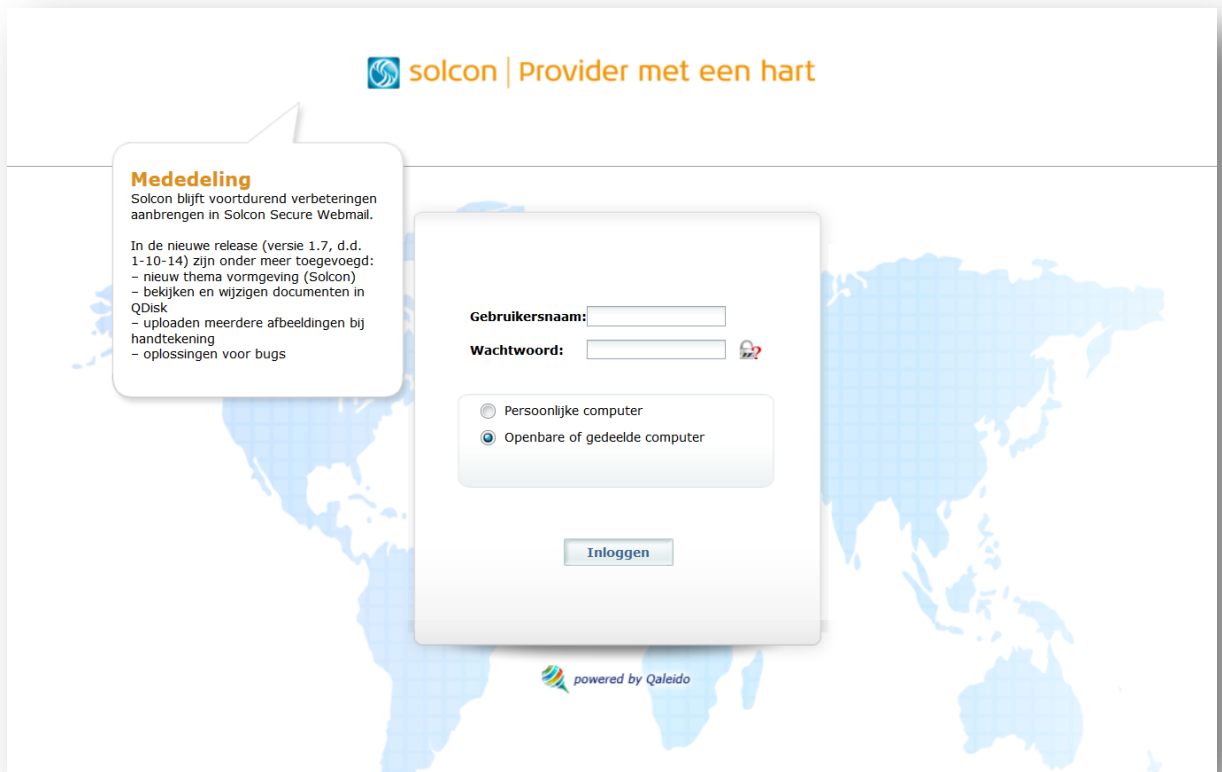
solcon | Provider met een hart

Mededeling
Solcon blijft voortdurend verbeteringen aanbrengen in Solcon Secure Webmail.

In de nieuwe release (versie 1.7, d.d. 1-10-14) zijn onder meer toegevoegd:
– nieuw thema vormgeving (Solcon)
– bekijken en wijzigen documenten in QDisk
– uploaden meerdere afbeeldingen bij handtekening
– oplossingen voor bugs

Gebruikersnaam:
Wachtwoord:

Persoonlijke computer
Openbare of gedeelde computer

Inloggen

powered by Qaleido